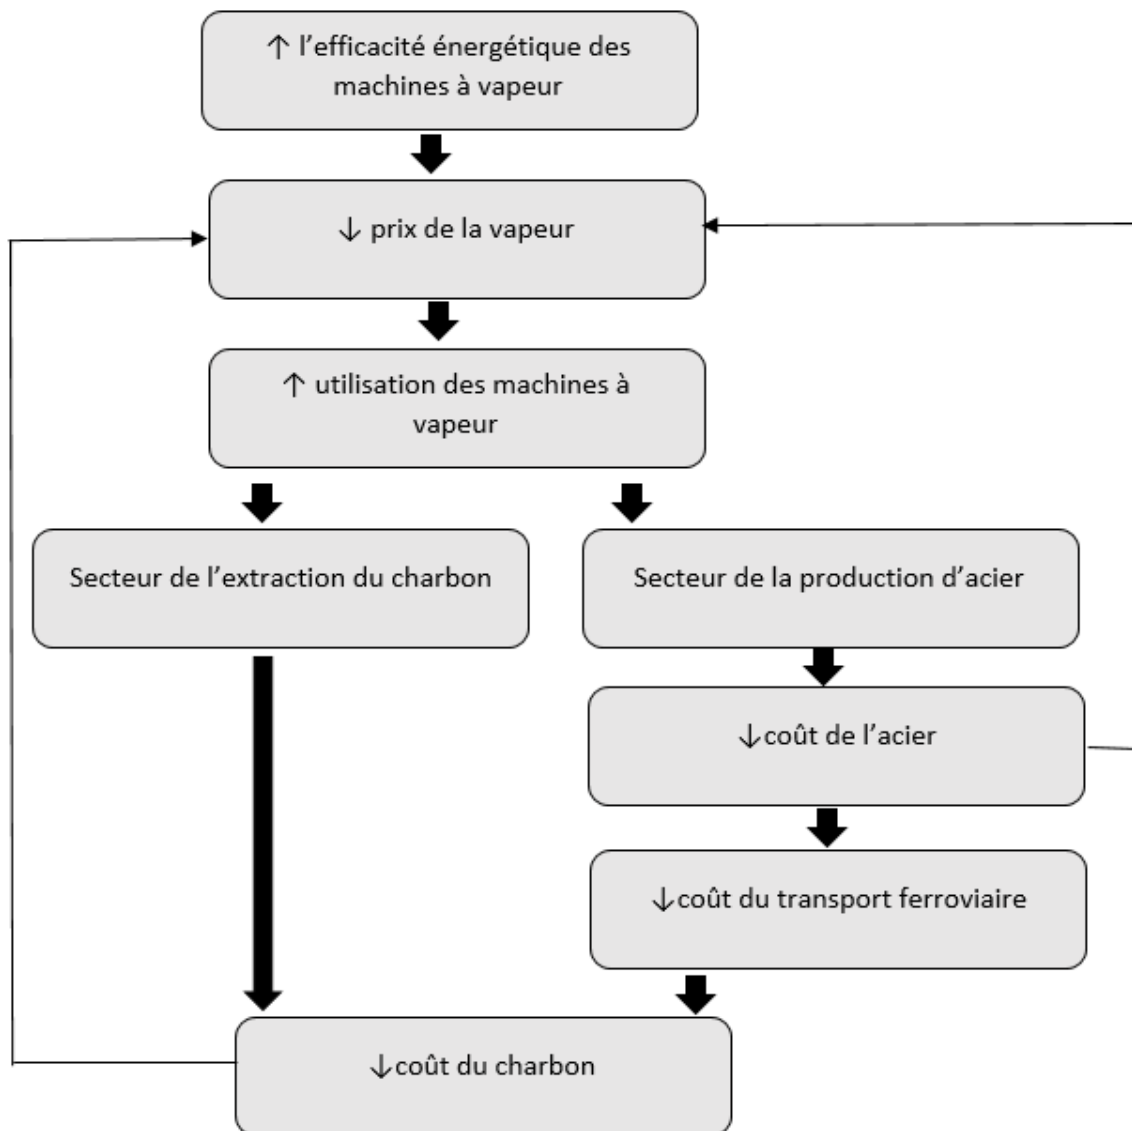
↑ l’efficacité énergétique des machines à vapeur

↓ prix de la vapeur

↑ utilisation des machines à vapeur

Secteur de l’extraction du charbon

Secteur de la production d’acier

↓coût de l’acier

↓coût du transport ferroviaire

↓coût du charbon